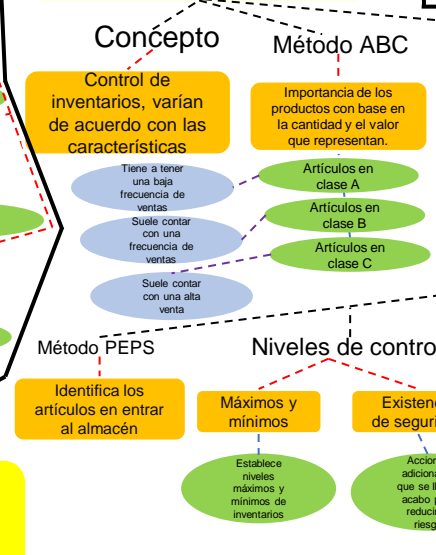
Concepto

Método ABC

Control de inventarios, varían de acuerdo con las características

Importancia de los productos con base en la cantidad y el valor que representan.

Tiene a tener una baja frecuencia de ventas

Artículos en clase A

Suele contar con una frecuencia de ventas

Artículos en clase B

Artículos en clase C

Suele contar con una alta venta

Método PEPS

Niveles de contro

Identifica los artículos en entrar al almacén

Máximos y mínimos

Existenc de seguri

Establece niveles máximos y mínimos de inventarios

Accion adiciona que se ll acabo p reduci riesg